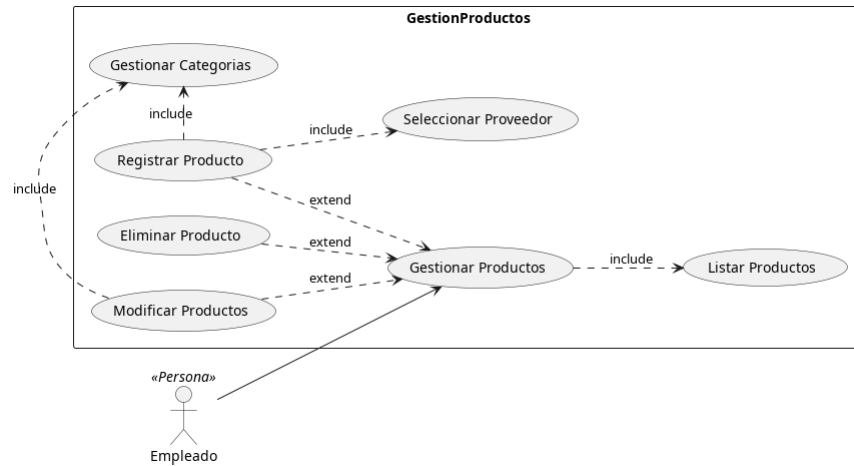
GestionProductos

Gestionar Categorias

include

include

Seleccionar Proveedor

include

Registrar Producto

extend

Eliminar Producto

extend

Gestionar Productos

include

Listar Productos

extend

Modificar Productos

«Persona»

Empleado